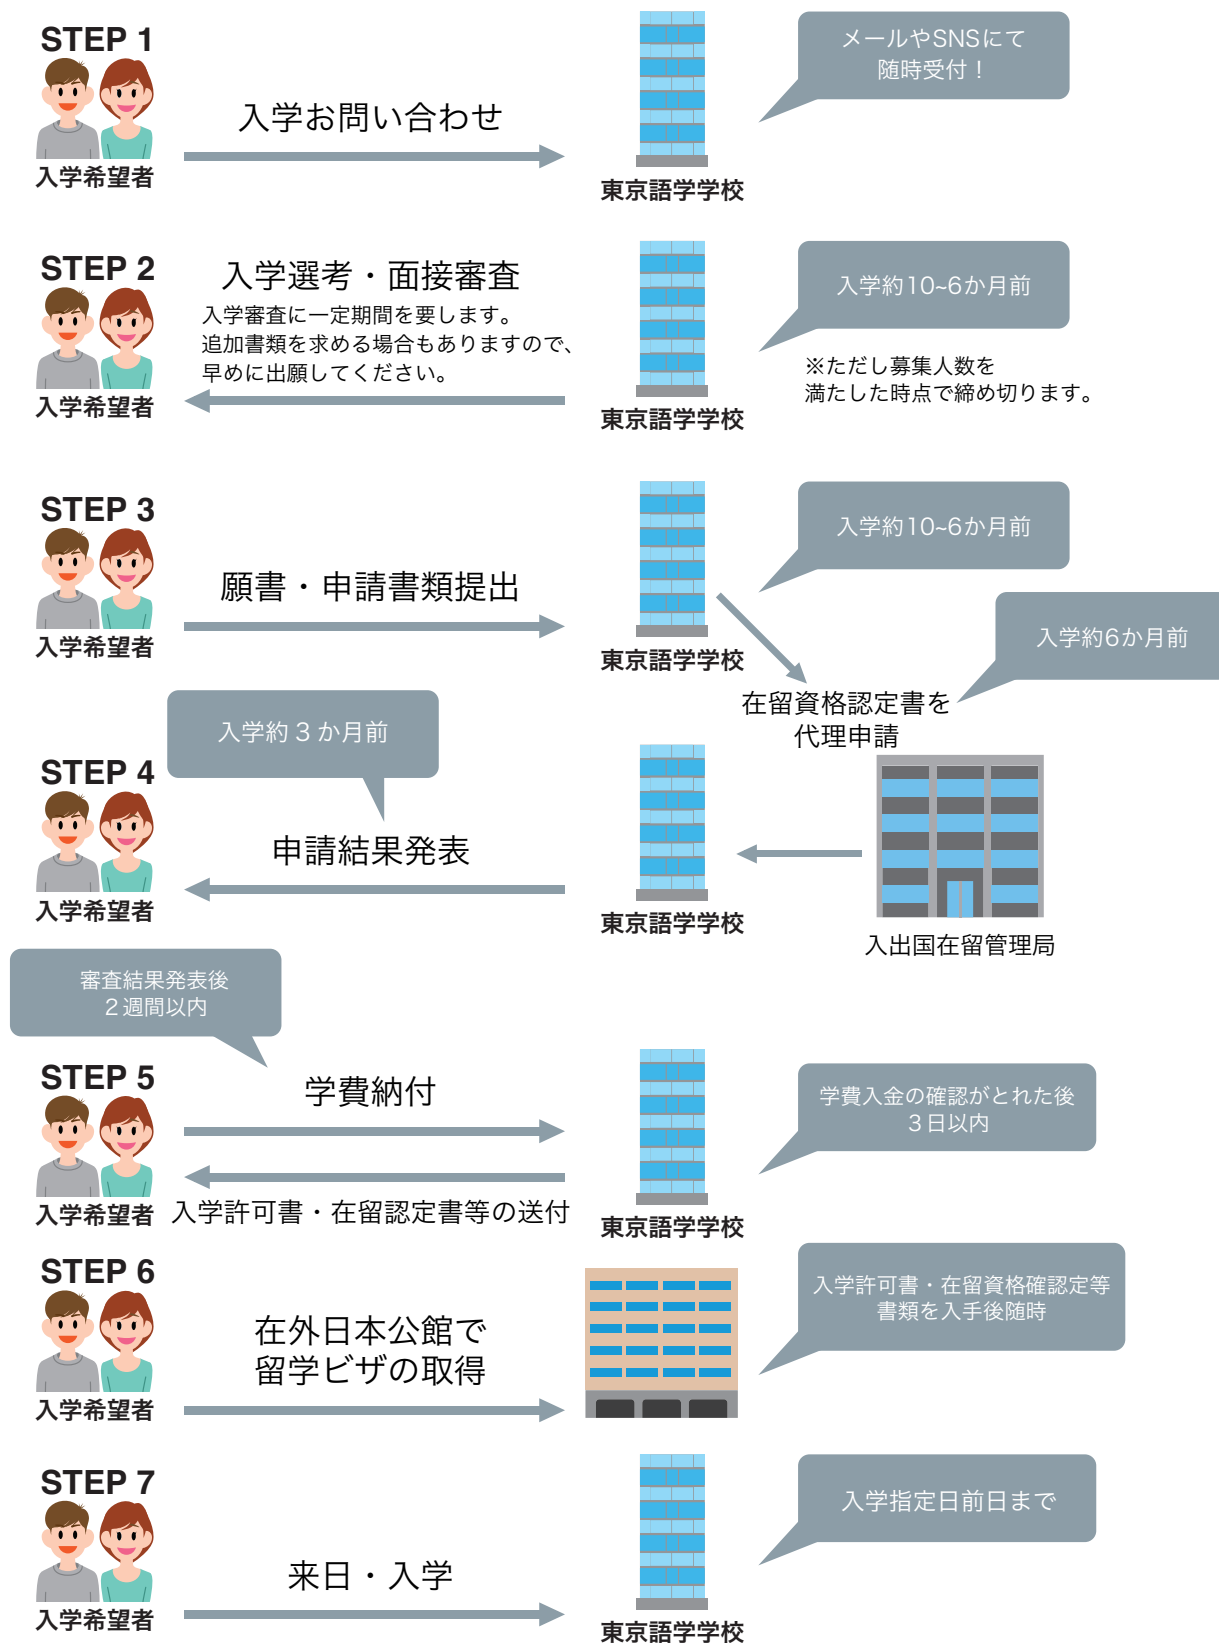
STEP 1
入学希望者
入学お問い合わせ
東京語学学校
メールやSNSにて
随時受付！

STEP 2
入学希望者
入学選考・面接審査
入学審査に一定期間を要します。
追加書類を求める場合もありますので、
早めに出願してください。
東京語学学校
入学約10~6か月前
※ただし募集人数を
満たした時点で締め切ります。

STEP 3
入学希望者
願書・申請書類提出
東京語学学校
入学約10~6か月前
入学約6か月前
在留資格認定書を
代理申請

入学約３か月前
STEP 4
入学希望者
申請結果発表
東京語学学校
入出国在留管理局

審査結果発表後
２週間以内
STEP 5
入学希望者
学費納付
入学許可書・在留認定書等の送付
東京語学学校
学費入金の確認がとれた後
３日以内

STEP 6
入学希望者
在外日本公館で
留学ビザの取得
入学許可書・在留資格確認定等
書類を入手後随時

STEP 7
入学希望者
来日・入学
東京語学学校
入学指定日前日まで